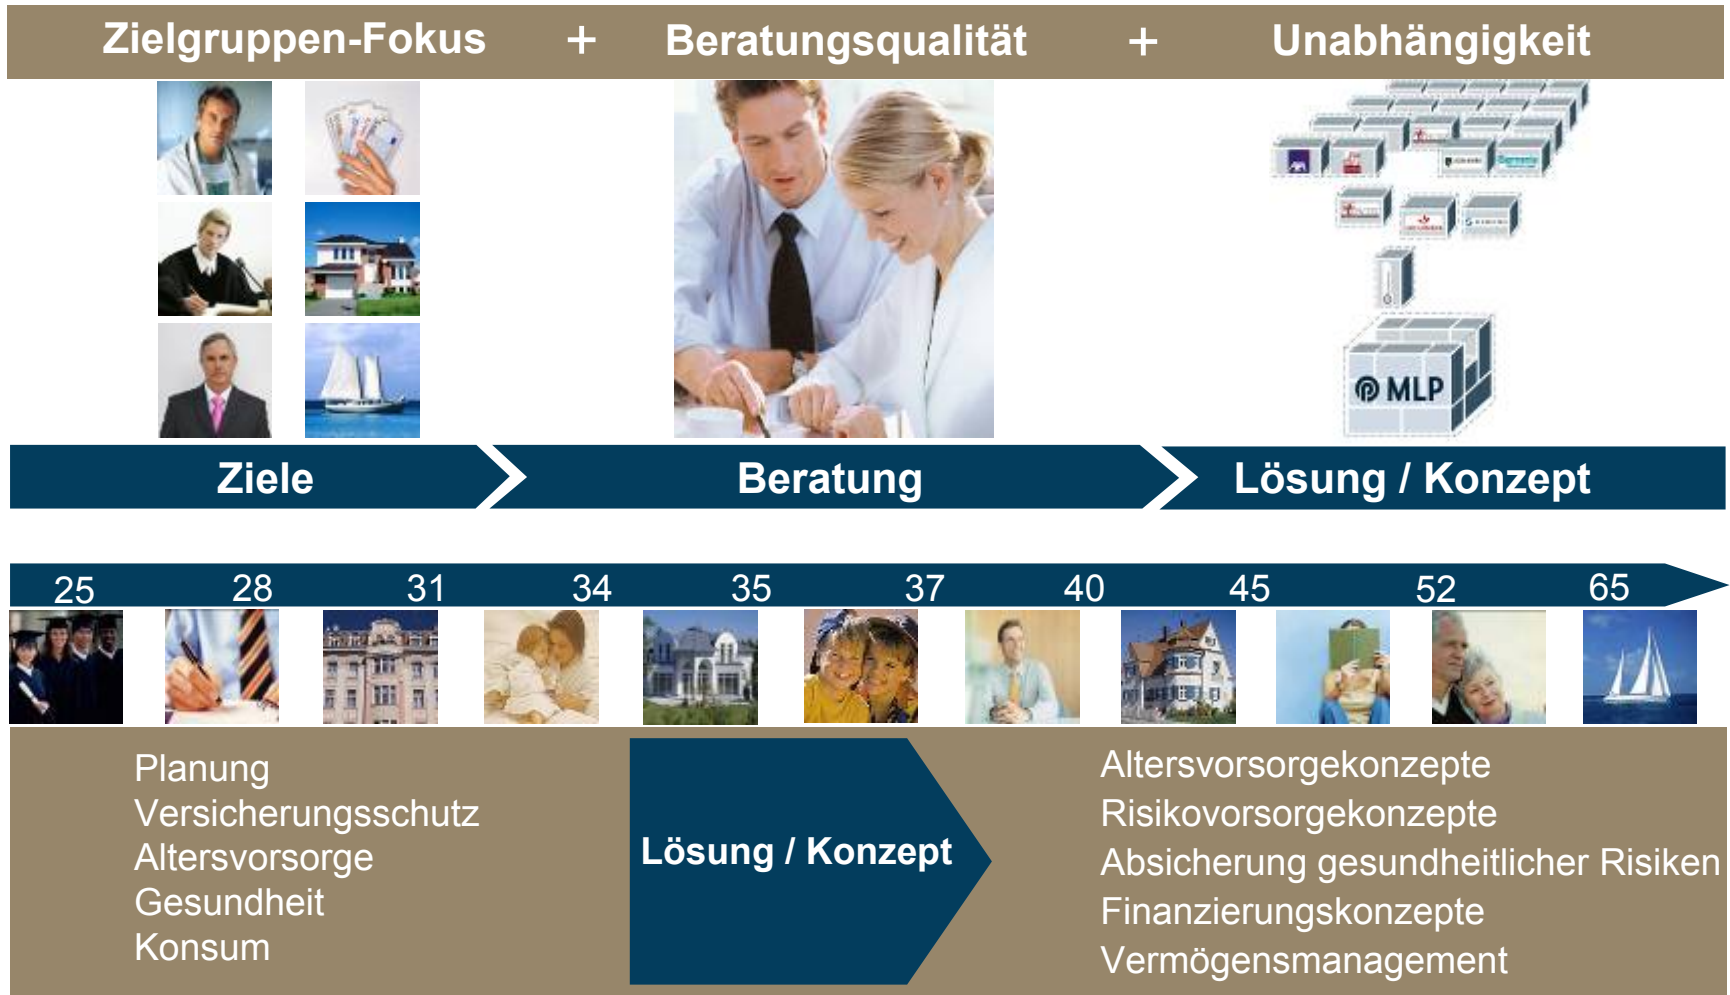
Zielgruppen-Fokus + Beratungsqualität + Unabhängigkeit

MLP

Ziele

Beratung

Lösung / Konzept

25 28 31 34 35 37 40 45 52 65

Planung
Versicherungsschutz
Altersvorsorge
Gesundheit
Konsum

Lösung / Konzept

Altersvorsorgekonzepte
Risikovorsorgekonzepte
Absicherung gesundheitlicher Risiken
Finanzierungskonzepte
Vermögensmanagement